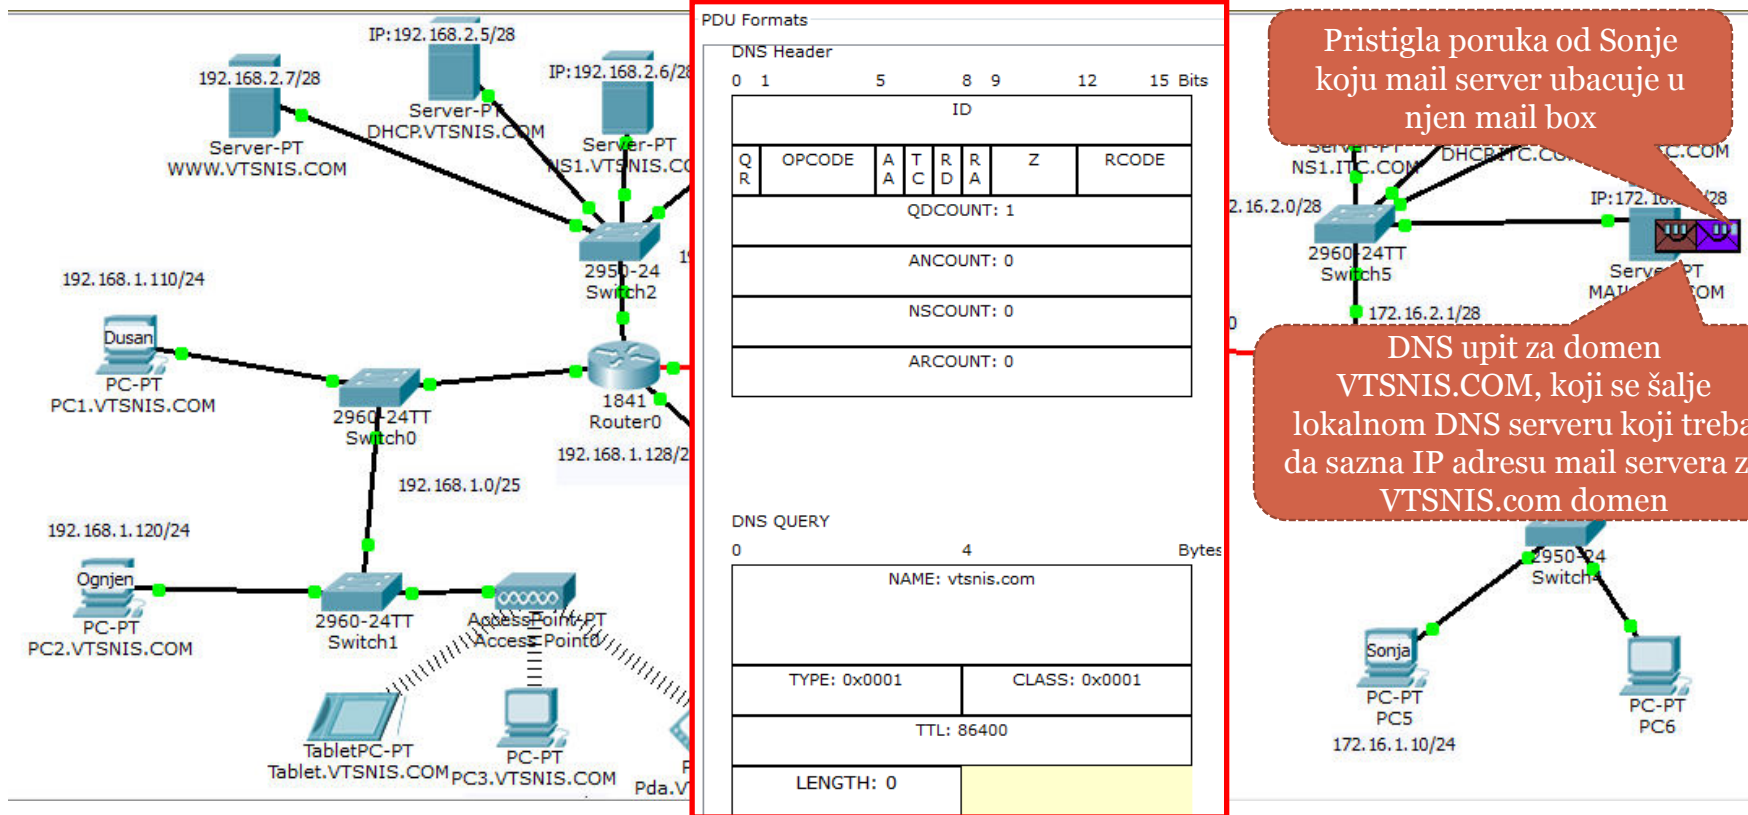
IP:192.168.2.5/28

192.168.2.7/28

IP:192.168.2.6/28

Server-PT
DHCP.VTSNIS.COM

Server-PT
WWW.VTSNIS.COM

Server-PT
NS1.VTSNIS.CO

2950-24
Switch2

192.168.1.110/24

Dusan
PC-PT
PC1.VTSNIS.COM

2960-24TT
Switch0

1841
Router0

192.168.1.128/2

192.168.1.0/25

192.168.1.120/24

Ognjen
PC-PT
PC2.VTSNIS.COM

2960-24TT
Switch1

AccessPoint-PT
Access Point0

TabletPC-PT
Tablet.VTSNIS.COM

PC-PT
PC3.VTSNIS.COM

Pda.V

PDU Formats

DNS Header

0 1 5 8 9 12 15 Bits

| ID | | | | | | | |
|---|---|---|---|---|---|---|---|
| Q R | OPCODE | A A | T C | R D | R A | Z | RCODE |
| QDCOUNT: 1 | | | | | | | |
| ANCOUNT: 0 | | | | | | | |
| NSCOUNT: 0 | | | | | | | |
| ARCOUNT: 0 | | | | | | | |

DNS QUERY

0 4 Bytes

| NAME: vtsnis.com | |
|---|---|
| TYPE: 0x0001 | CLASS: 0x0001 |
| TTL: 86400 | |
| LENGTH: 0 | |

Pristigla poruka od Sonje koju mail server ubacuje u njen mail box

Server-PT
NS1.ITC.COM

DHCP.ITC.CO

C.COM

2.16.2.0/28

IP:172.16.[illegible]/28

2960-24TT
Switch5

Server-PT
MAI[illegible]OM

172.16.2.1/28

DNS upit za domen VTSNIS.COM, koji se šalje lokalnom DNS serveru koji treba da sazna IP adresu mail servera z VTSNIS.com domen

2950-24
Switch

Sonja
PC-PT
PC5
172.16.1.10/24

PC-PT
PC6